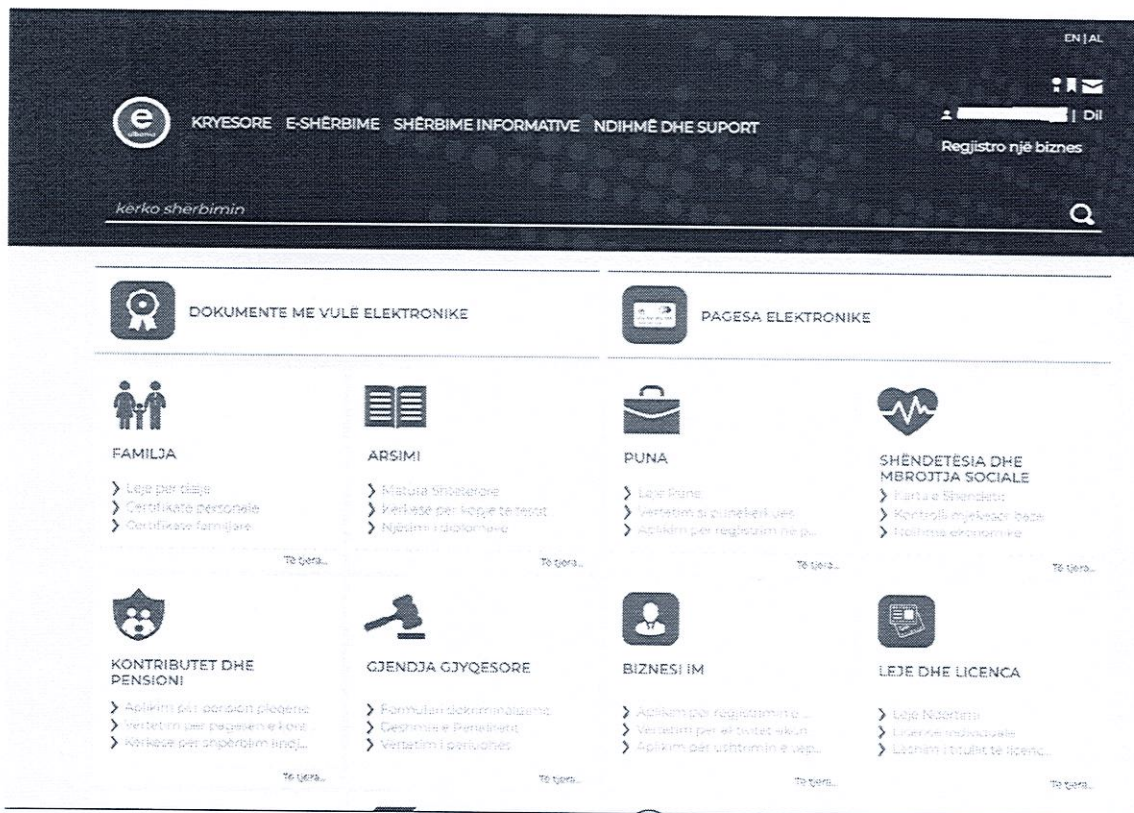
EN | AL

KRYESORE E-SHËRBIME SHËRBIME INFORMATIVE NDIHMË DHE SUPORT

| Dil

Regjistro një biznes

kërko shërbimin

DOKUMENTE ME VULË ELEKTRONIKE

PAGESA ELEKTRONIKE

FAMILJA
> Leje për daljе
> Certifikatë personale
> Certifikatë familjare
Të tjera...

ARSIMI
> Matura Shtetërore
> Kërkesë për kopje të testit
> Njësimi i diplomave
Të tjera...

PUNA
> Leje Pune
> Vërtetim si punëkërkues
> Aplikim për regjistrim në p...
Të tjera...

SHËNDETËSIA DHE MBROJTJA SOCIALE
> Karta e Shëndetit
> Kontrolli mjekësor bazë
> Ndihma ekonomike
Të tjera...

KONTRIBUTET DHE PENSIONI
> Aplikim për pension pleqërie
> Vërtetim për pagesën e kont...
> Kërkesë për shërbim lindj...
Të tjera...

GJENDJA GJYQËSORE
> Formular diskriminatimi
> Gjobimi e Penalitetit
> Vërtetim i përluhoses
Të tjera...

BIZNESI IM
> Aplikim për regjistrimin e ...
> Vërtetim për ekzistet akun
> Aplikim për ushtrimin e vep...
Të tjera...

LEJE DHE LICENCA
> Leje Ndërtimi
> Licence individuale
> Lëshimi i Statusit të licenc...
Të tjera...